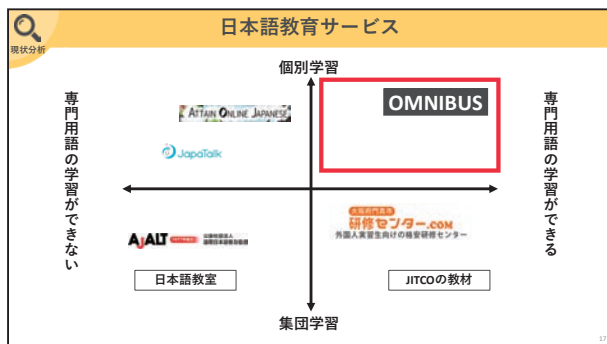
現状分析

日本語教育サービス

個別学習

専門用語の学習ができない

専門用語の学習ができる

ATTAIN ONLINE JAPANESE

JapaTalk

OMNIBUS

AJALT

研修センター.COM
外国人実習生向けの格安研修センター

日本語教室

JITCOの教材

集団学習

17